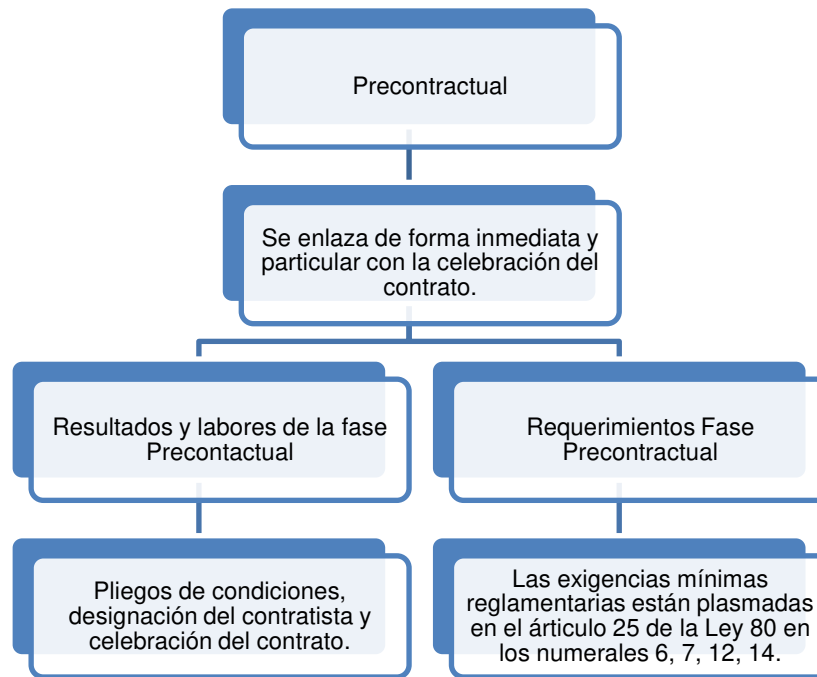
Precontractual

Se enlaza de forma inmediata y particular con la celebración del contrato.

Resultados y labores de la fase Precontactual

Requerimientos Fase Precontractual

Pliegos de condiciones, designación del contratista y celebración del contrato.

Las exigencias mínimas reglamentarias están plasmadas en el artículo 25 de la Ley 80 en los numerales 6, 7, 12, 14.